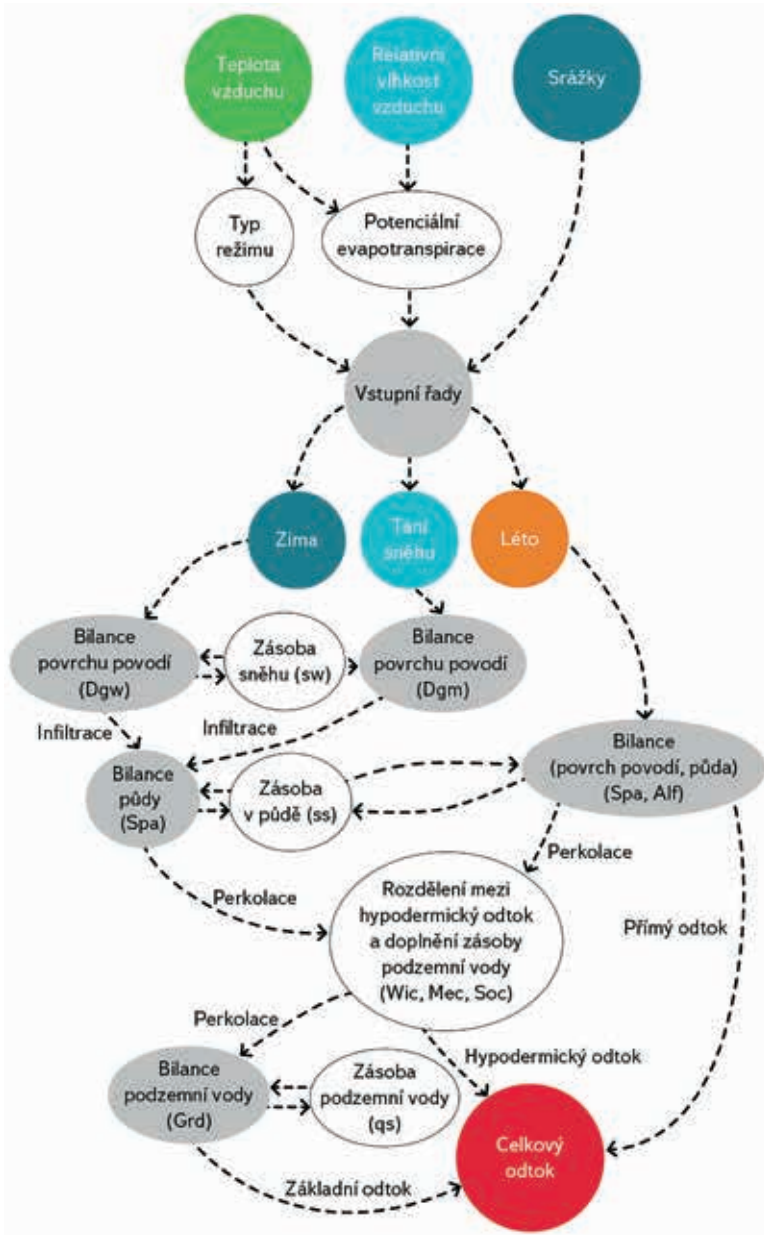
Teplota vzduchu

Relativní vlhkost vzduchu

Srážky

Typ režimu

Potenciální evapotranspirace

Vstupní řady

Zima

Tání sněhu

Léto

Bilance povrchu povodí (Dgw)

Zásoba sněhu (sw)

Bilance povrchu povodí (Dgm)

Infiltrace

Infiltrace

Bilance půdy (Spa)

Zásoba v půdě (ss)

Bilance (povrch povodí, půda) (Spa, Alf)

Perkolace

Perkolace

Rozdělení mezi hypodermický odtok a doplnění zásoby podzemní vody (Wic, Mec, Soc)

Přímý odtok

Perkolace

Hypodermický odtok

Bilance podzemní vody (Grd)

Zásoba podzemní vody (qs)

Celkový odtok

Základní odtok